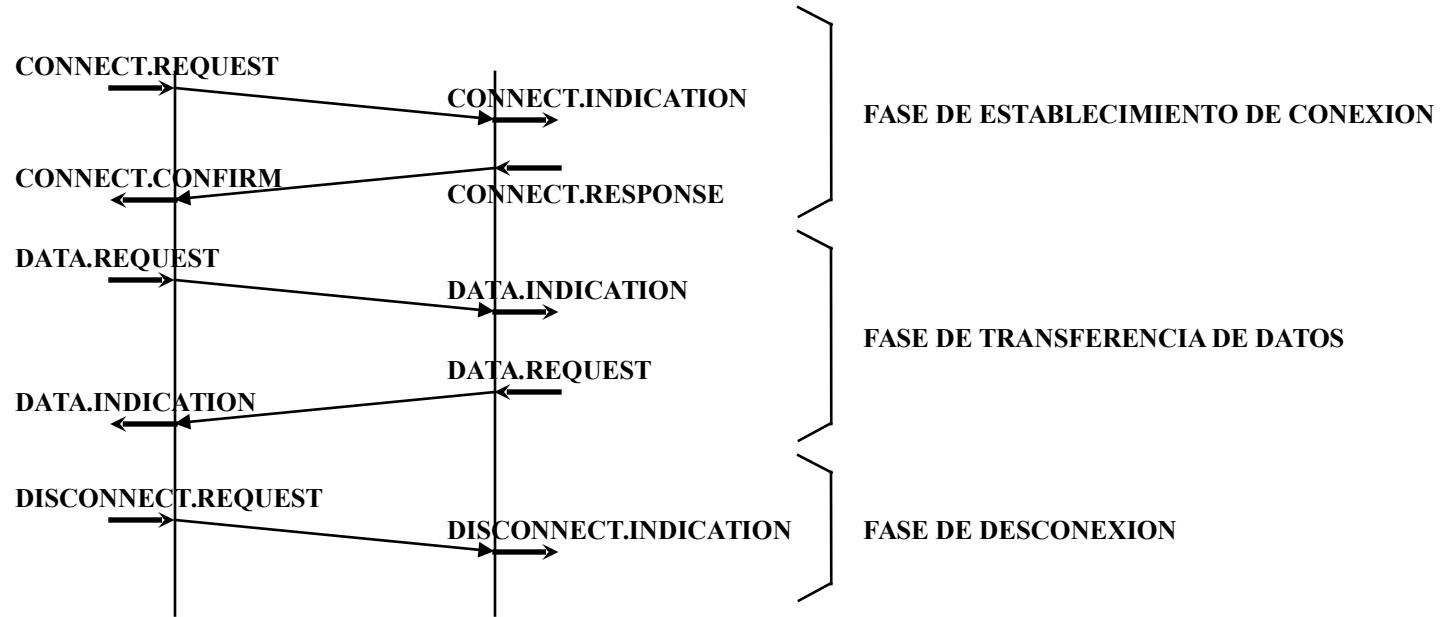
CONNECT.REQUEST

CONNECT.INDICATION

FASE DE ESTABLECIMIENTO DE CONEXION

CONNECT.CONFIRM

CONNECT.RESPONSE

DATA.REQUEST

DATA.INDICATION

FASE DE TRANSFERENCIA DE DATOS

DATA.REQUEST

DATA.INDICATION

DISCONNECT.REQUEST

DISCONNECT.INDICATION

FASE DE DESCONEXION